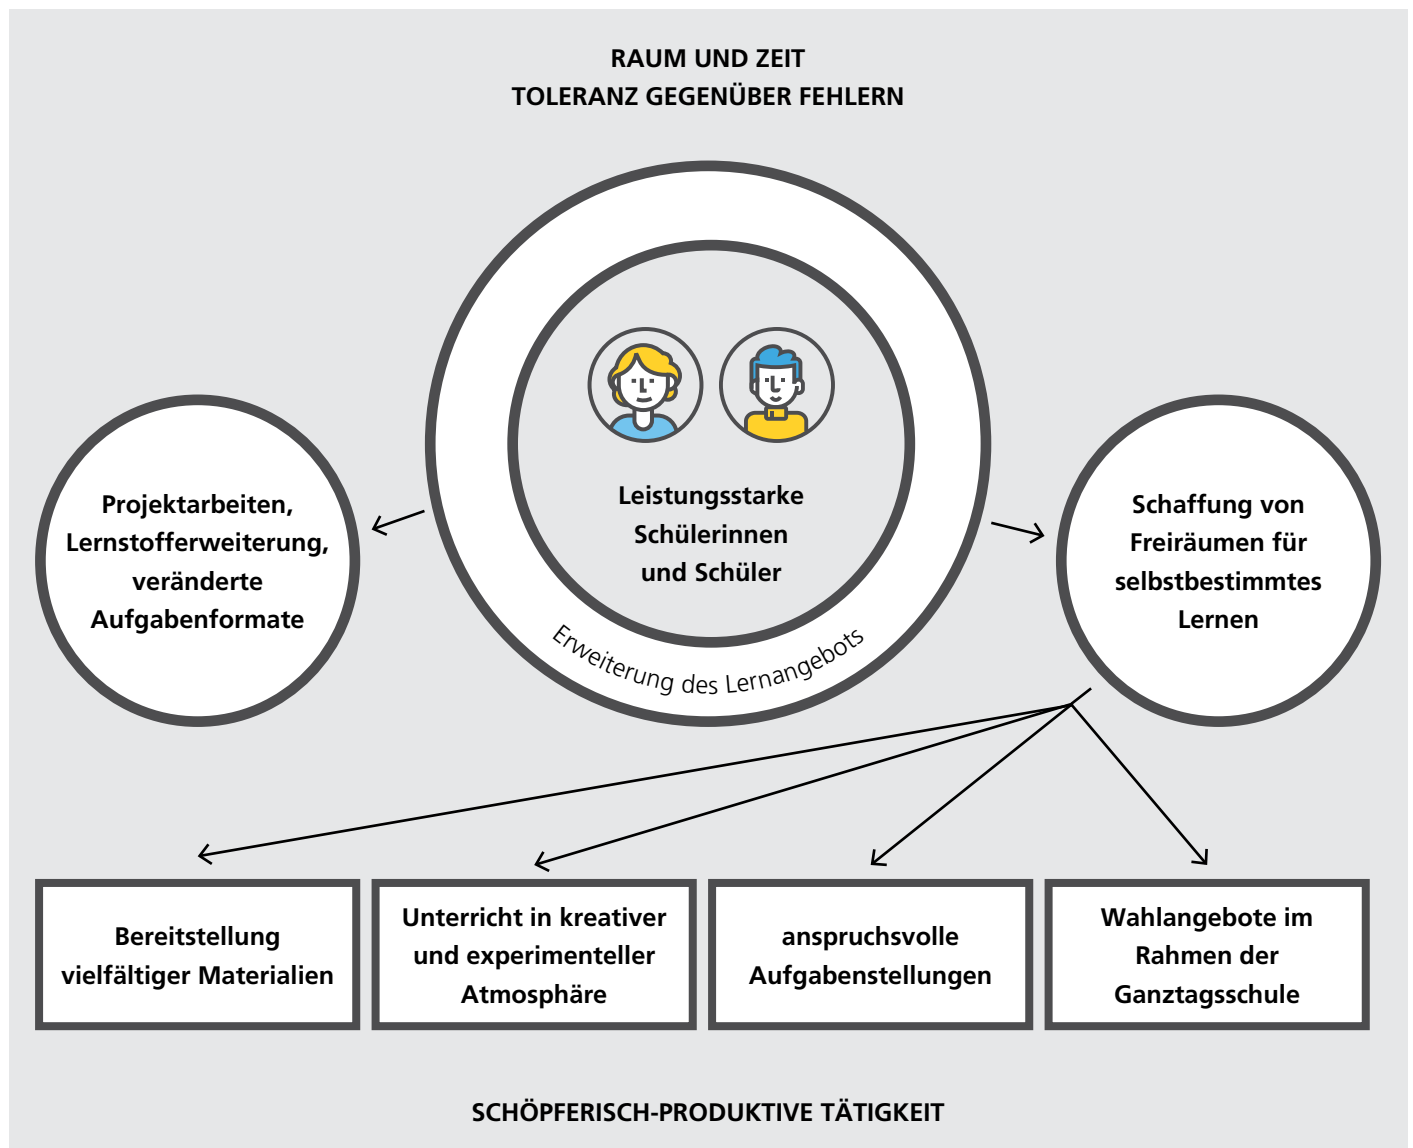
RAUM UND ZEIT
TOLERANZ GEGENÜBER FEHLERN

Leistungsstarke Schülerinnen und Schüler

Erweiterung des Lernangebots

Projektarbeiten, Lernstofferweiterung, veränderte Aufgabenformate

Schaffung von Freiräumen für selbstbestimmtes Lernen

Bereitstellung vielfältiger Materialien

Unterricht in kreativer und experimenteller Atmosphäre

anspruchsvolle Aufgabenstellungen

Wahlangebote im Rahmen der Ganztagsschule

SCHÖPFERISCH-PRODUKTIVE TÄTIGKEIT